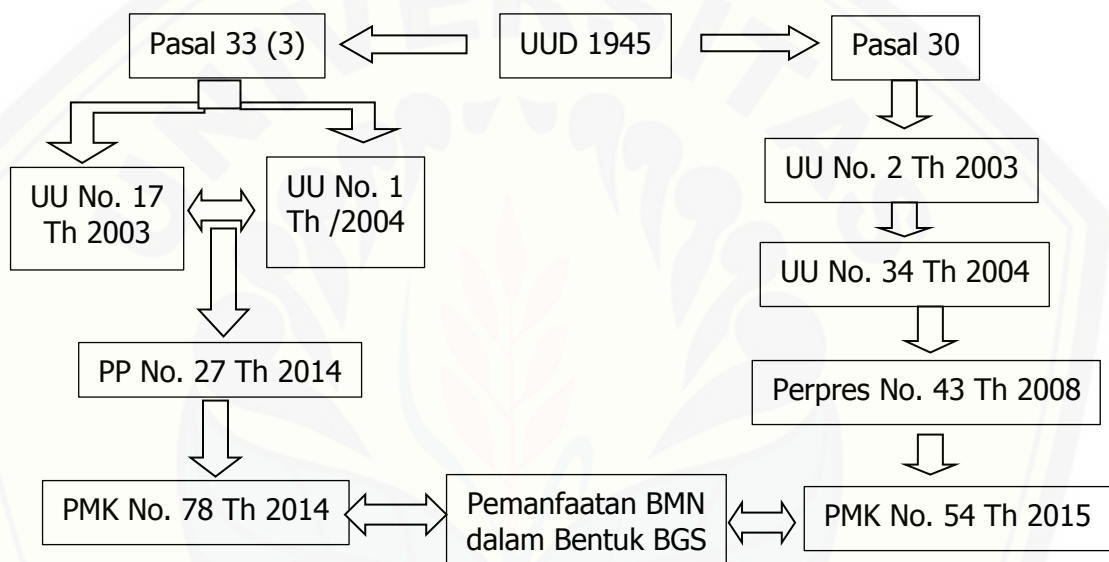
Pasal 33 (3)

UUD 1945

Pasal 30

UU No. 17 Th 2003

UU No. 1 Th /2004

UU No. 2 Th 2003

UU No. 34 Th 2004

PP No. 27 Th 2014

Perpres No. 43 Th 2008

PMK No. 78 Th 2014

Pemanfaatan BMN dalam Bentuk BGS

PMK No. 54 Th 2015